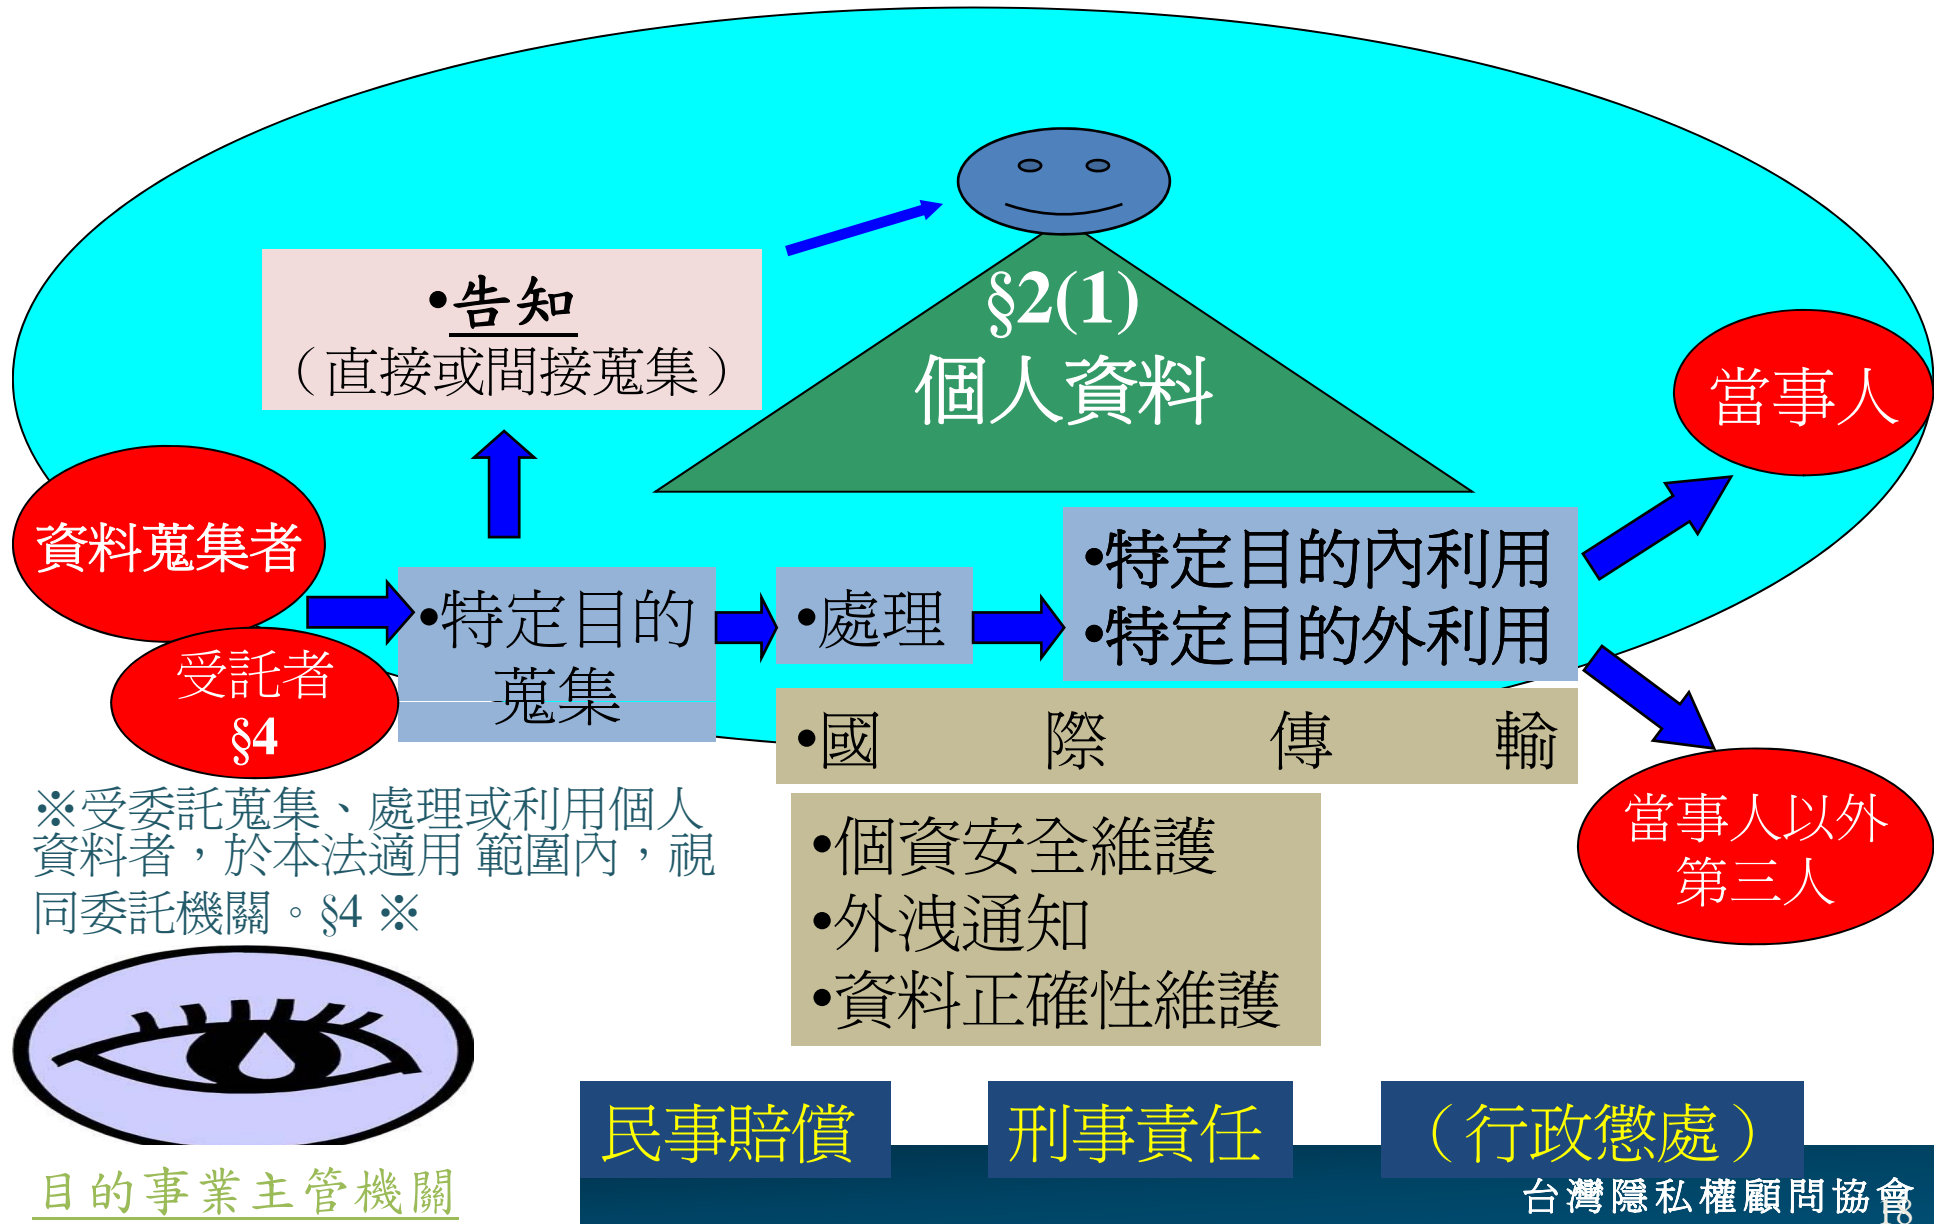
•告知
（直接或間接蒐集）

§2(1)
個人資料

當事人

資料蒐集者

受託者
§4

•特定目的
蒐集

•處理

•特定目的內利用
•特定目的外利用

•國際傳輸

當事人以外第三人

※受委託蒐集、處理或利用個人資料者，於本法適用範圍內，視同委託機關。§4 ※

•個資安全維護
•外洩通知
•資料正確性維護

目的事業主管機關

民事賠償

刑事責任

（行政懲處）

台灣隱私權顧問協會
18